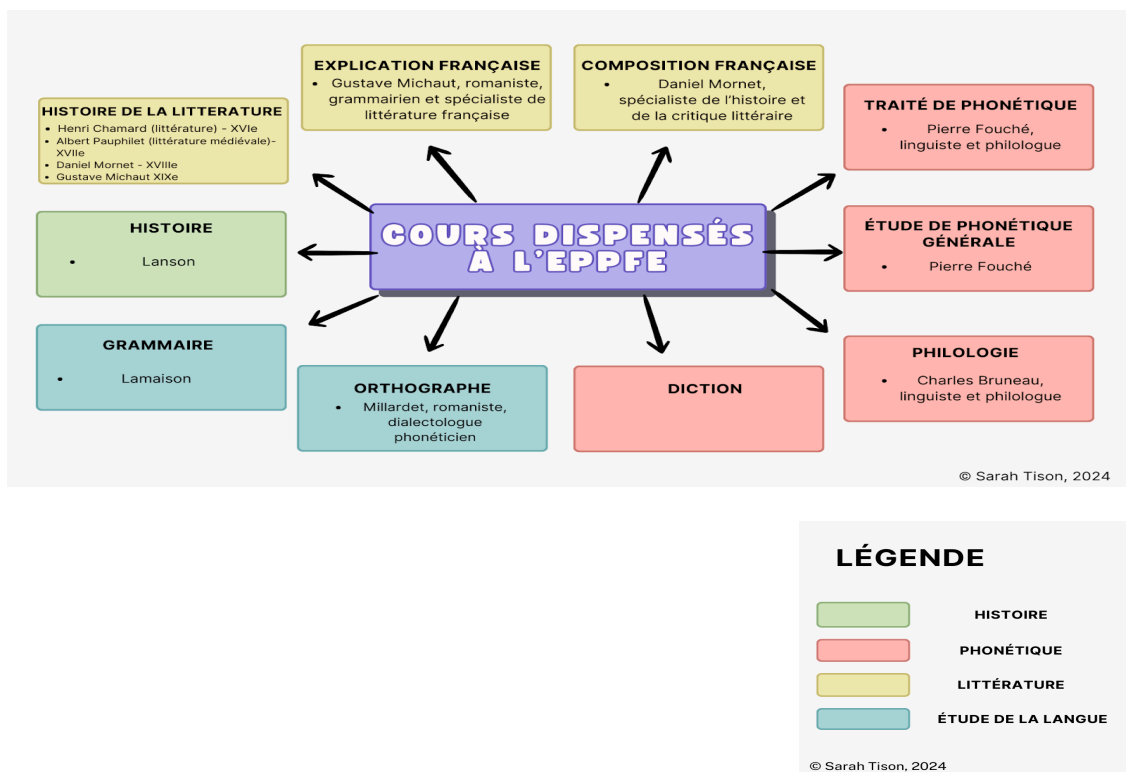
COURS DISPENSÉS À L'EPPFE

HISTOIRE DE LA LITTERATURE
- Henri Chamard (littérature) - XVIe
- Albert Pauphilet (littérature médiévale)-XVIIe
- Daniel Mornet - XVIIIe
- Gustave Michaut XIXe

EXPLICATION FRANÇAISE
- Gustave Michaut, romaniste, grammairien et spécialiste de littérature française

COMPOSITION FRANÇAISE
- Daniel Mornet, spécialiste de l'histoire et de la critique littéraire

TRAITÉ DE PHONÉTIQUE
- Pierre Fouché, linguiste et philologue

HISTOIRE
- Lanson

ÉTUDE DE PHONÉTIQUE GÉNÉRALE
- Pierre Fouché

GRAMMAIRE
- Lamaison

ORTHOGRAPHE
- Millardet, romaniste, dialectologue phonéticien

DICTION

PHILOLOGIE
- Charles Bruneau, linguiste et philologue

© Sarah Tison, 2024

LÉGENDE

HISTOIRE

PHONÉTIQUE

LITTÉRATURE

ÉTUDE DE LA LANGUE

© Sarah Tison, 2024